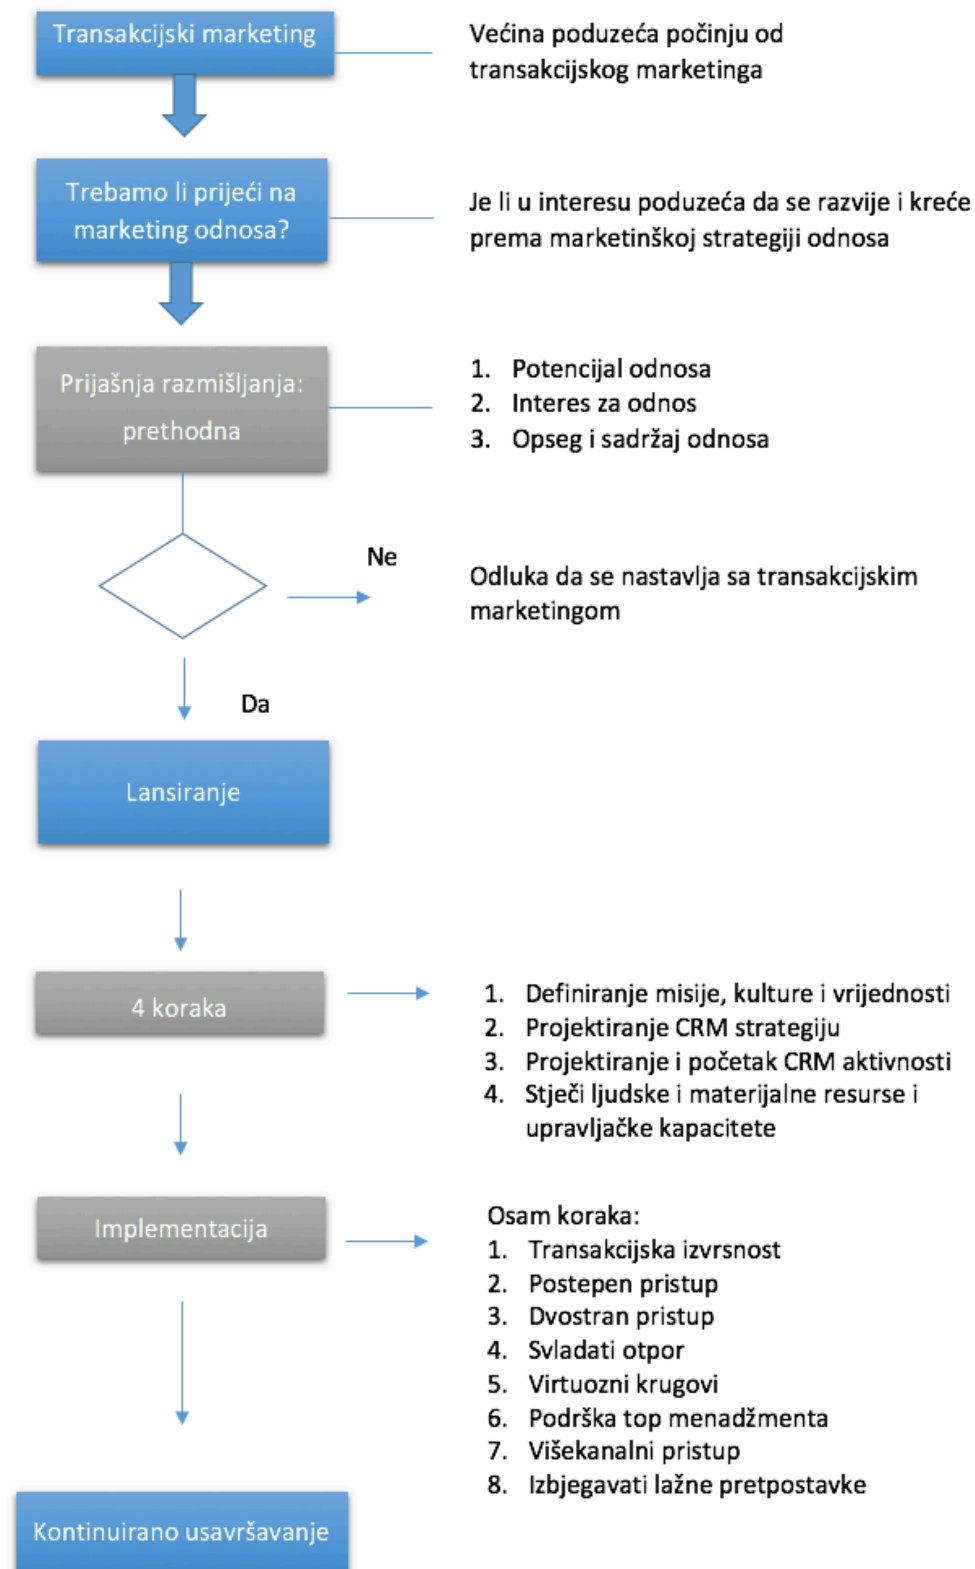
Transakcijski marketing

Većina poduzeća počinju od transakcijskog marketinga

Trebamo li prijeći na marketing odnosa?

Je li u interesu poduzeća da se razvije i kreće prema marketinškoj strategiji odnosa

Prijašnja razmišljanja: prethodna

1. Potencijal odnosa
2. Interes za odnos
3. Opseg i sadržaj odnosa

Ne

Odluka da se nastavlja sa transakcijskim marketingom

Da

Lansiranje

4 koraka

1. Definiranje misije, kulture i vrijednosti
2. Projektiranje CRM strategiju
3. Projektiranje i početak CRM aktivnosti
4. Stječi ljudske i materijalne resurse i upravljačke kapacitete

Implementacija

Osam koraka:
1. Transakcijska izvrsnost
2. Postepen pristup
3. Dvostran pristup
4. Svladati otpor
5. Virtuozni krugovi
6. Podrška top menadžmenta
7. Višekanalni pristup
8. Izbjegavati lažne pretpostavke

Kontinuirano usavršavanje